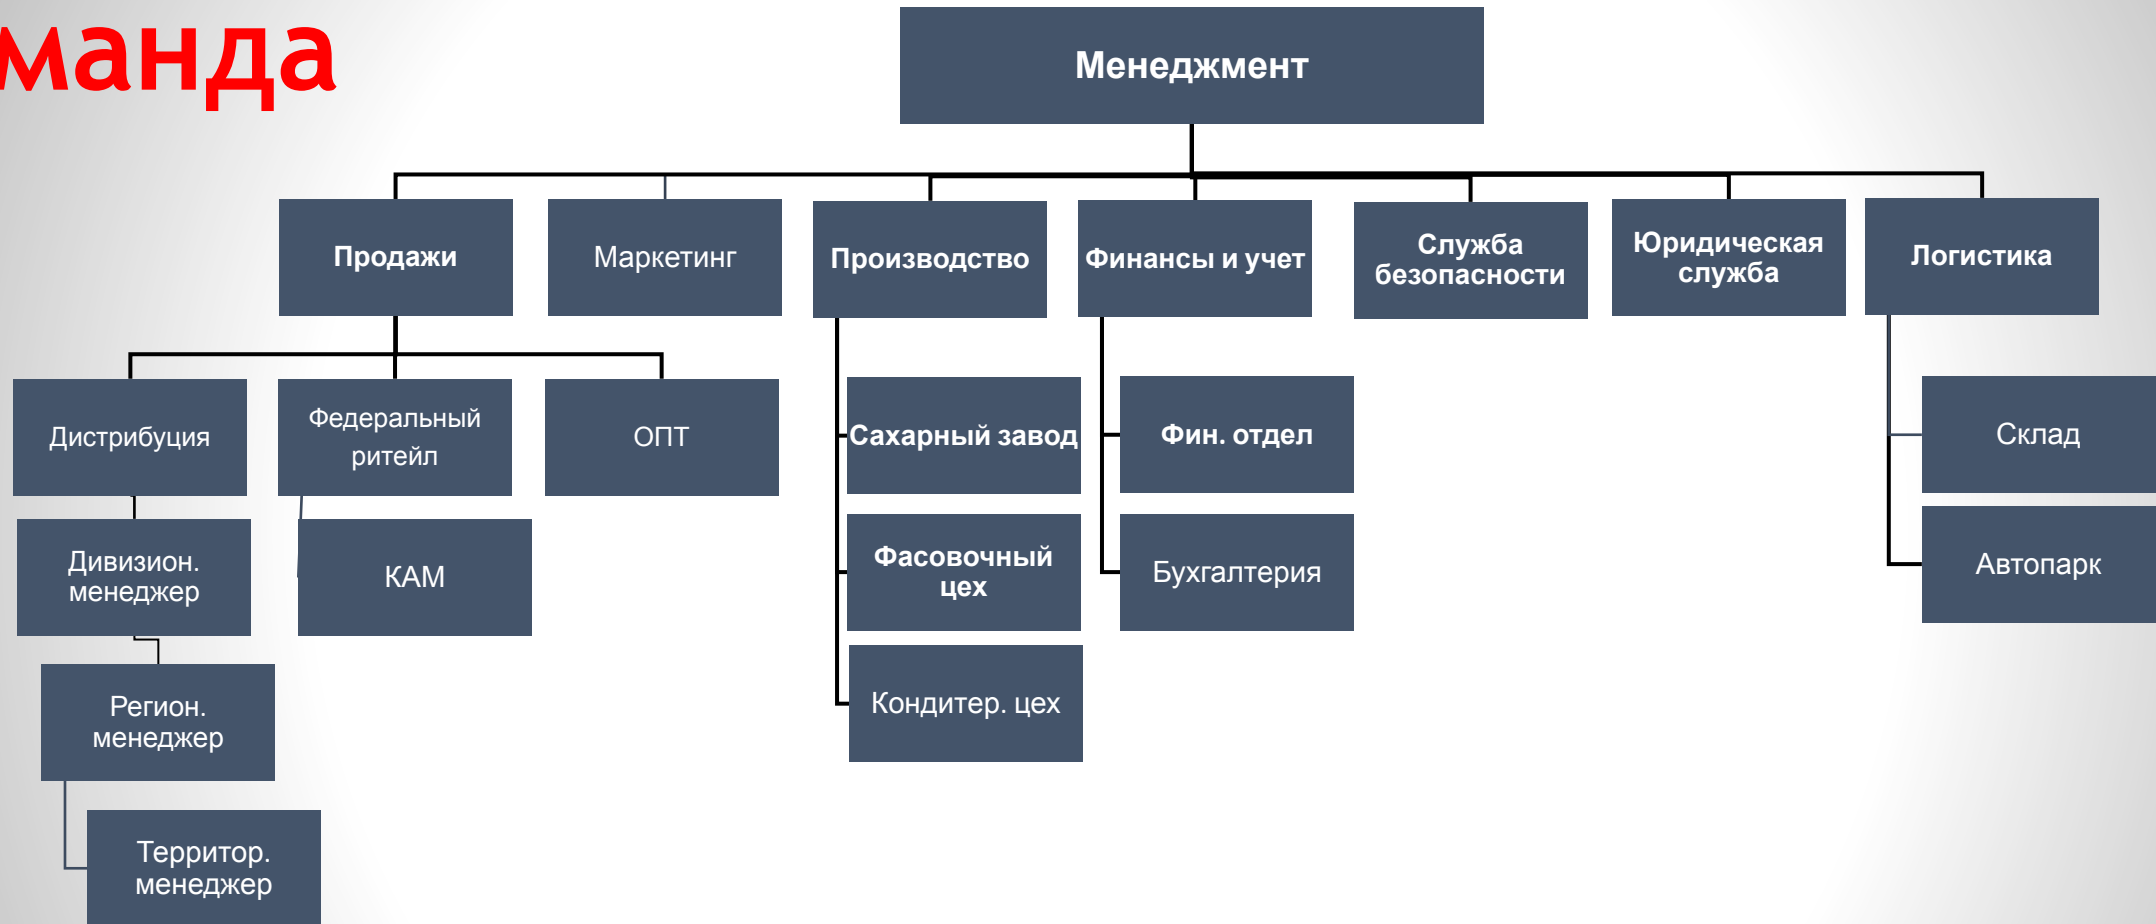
манда

Менеджмент

Продажи

Маркетинг

Производство

Финансы и учет

Служба безопасности

Юридическая служба

Логистика

Дистрибуция

Федеральный ритейл

ОПТ

Дивизион. менеджер

КАМ

Регион. менеджер

Территор. менеджер

Сахарный завод

Фасовочный цех

Кондитер. цех

Фин. отдел

Бухгалтерия

Склад

Автопарк